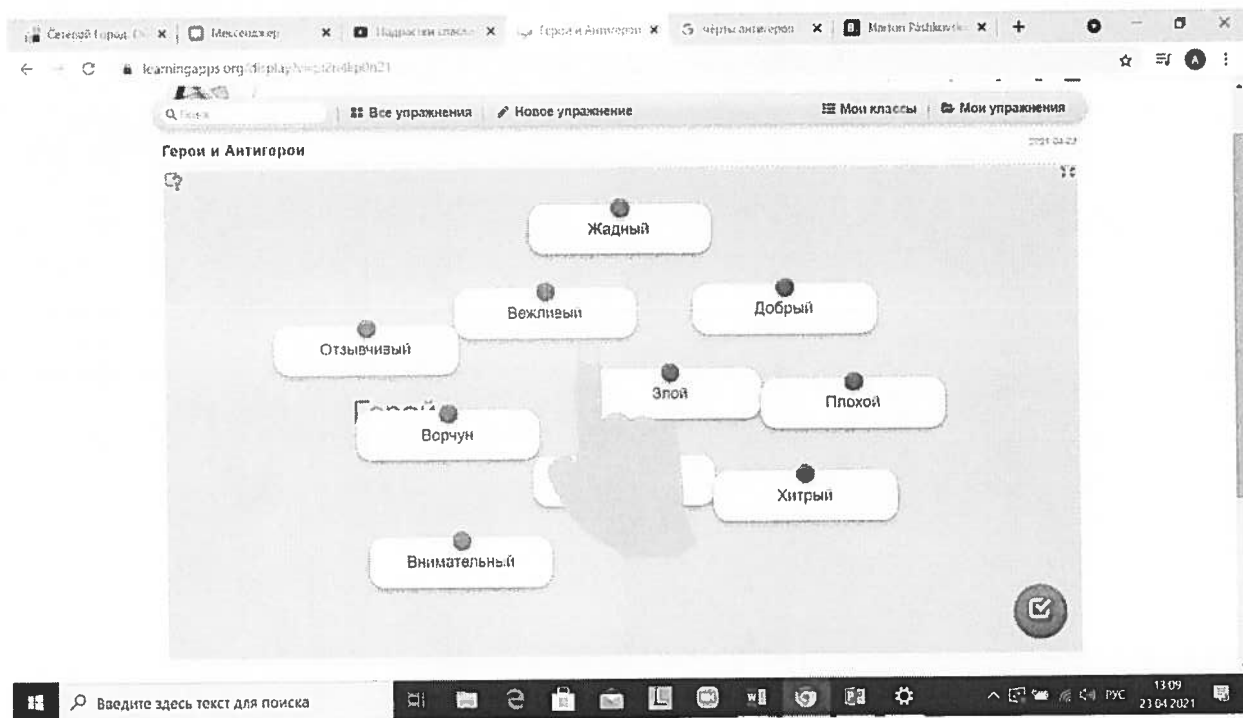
Северный Город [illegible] × | Мессенджер × | Подростки класс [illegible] × | Герои и Антигерои × | черты антигероя × | Marton Pashkovsk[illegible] × | +

learningapps.org/display?v=p2n4kp0n21

Q Поиск | Все упражнения | Новое упражнение | Мои классы | Мои упражнения

Герои и Антигерои

2021-04-23

Жадный

Вежливый

Добрый

Отзывчивый

Злой

Плохой

Герой

Ворчун

Хитрый

Внимательный

Введите здесь текст для поиска

РУС 13:09 23.04.2021